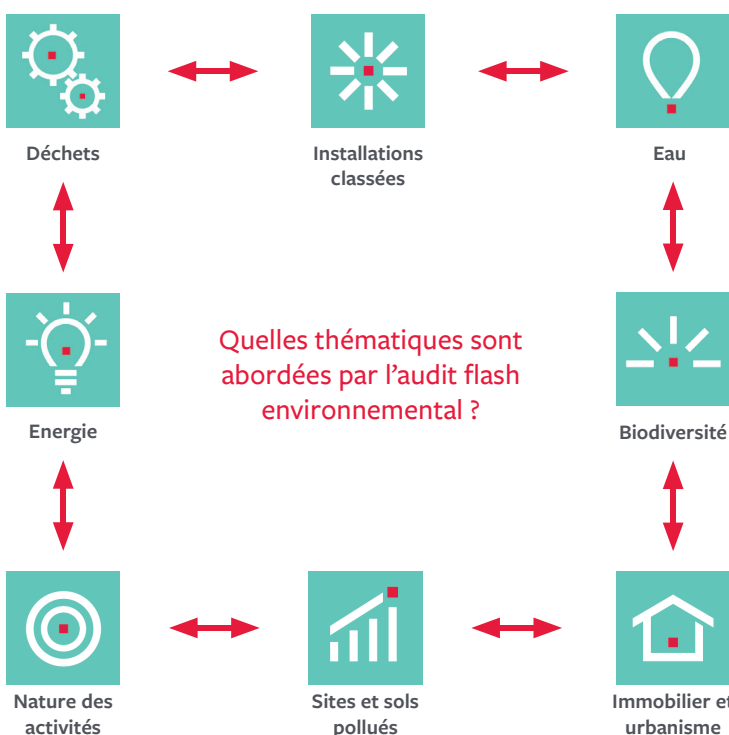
Déchets

Installations classées

Eau

Quelles thématiques sont abordées par l'audit flash environnemental ?

Energie

Biodiversité

Nature des activités

Sites et sols pollués

Immobilier et urbanisme